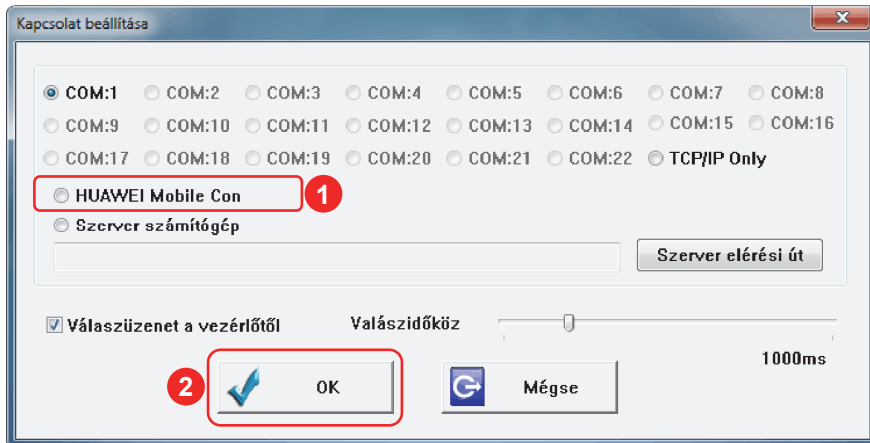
Kapcsolat beállítása

COM:1 COM:2 COM:3 COM:4 COM:5 COM:6 COM:7 COM:8
COM:9 COM:10 COM:11 COM:12 COM:13 COM:14 COM:15 COM:16
COM:17 COM:18 COM:19 COM:20 COM:21 COM:22 TCP/IP Only

HUAWEI Mobile Con 1

Szerver számítógép

Szerver elérési út

Válaszüzenet a vezérlőtől Válaszidőköz

1000ms

2 OK Mégse